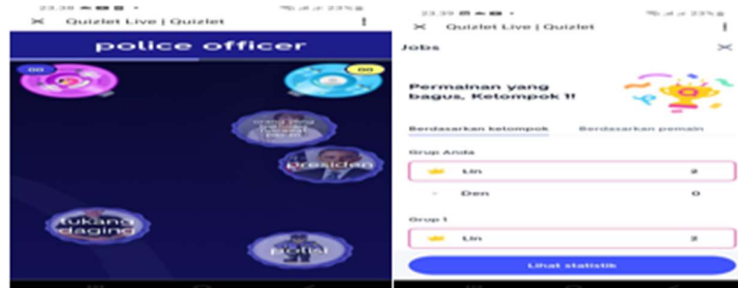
23.39
Quizlet Live | Quizlet
police officer
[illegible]
presiden
tukang daging
polisi

23.39
Quizlet Live | Quizlet
Jobs
Permainan yang bagus, Kelompok 1!
Berdasarkan kelompok
Berdasarkan pemain
Grup Anda
Lin
2
Den
0
Grup 1
Lin
2
Lihat statistik